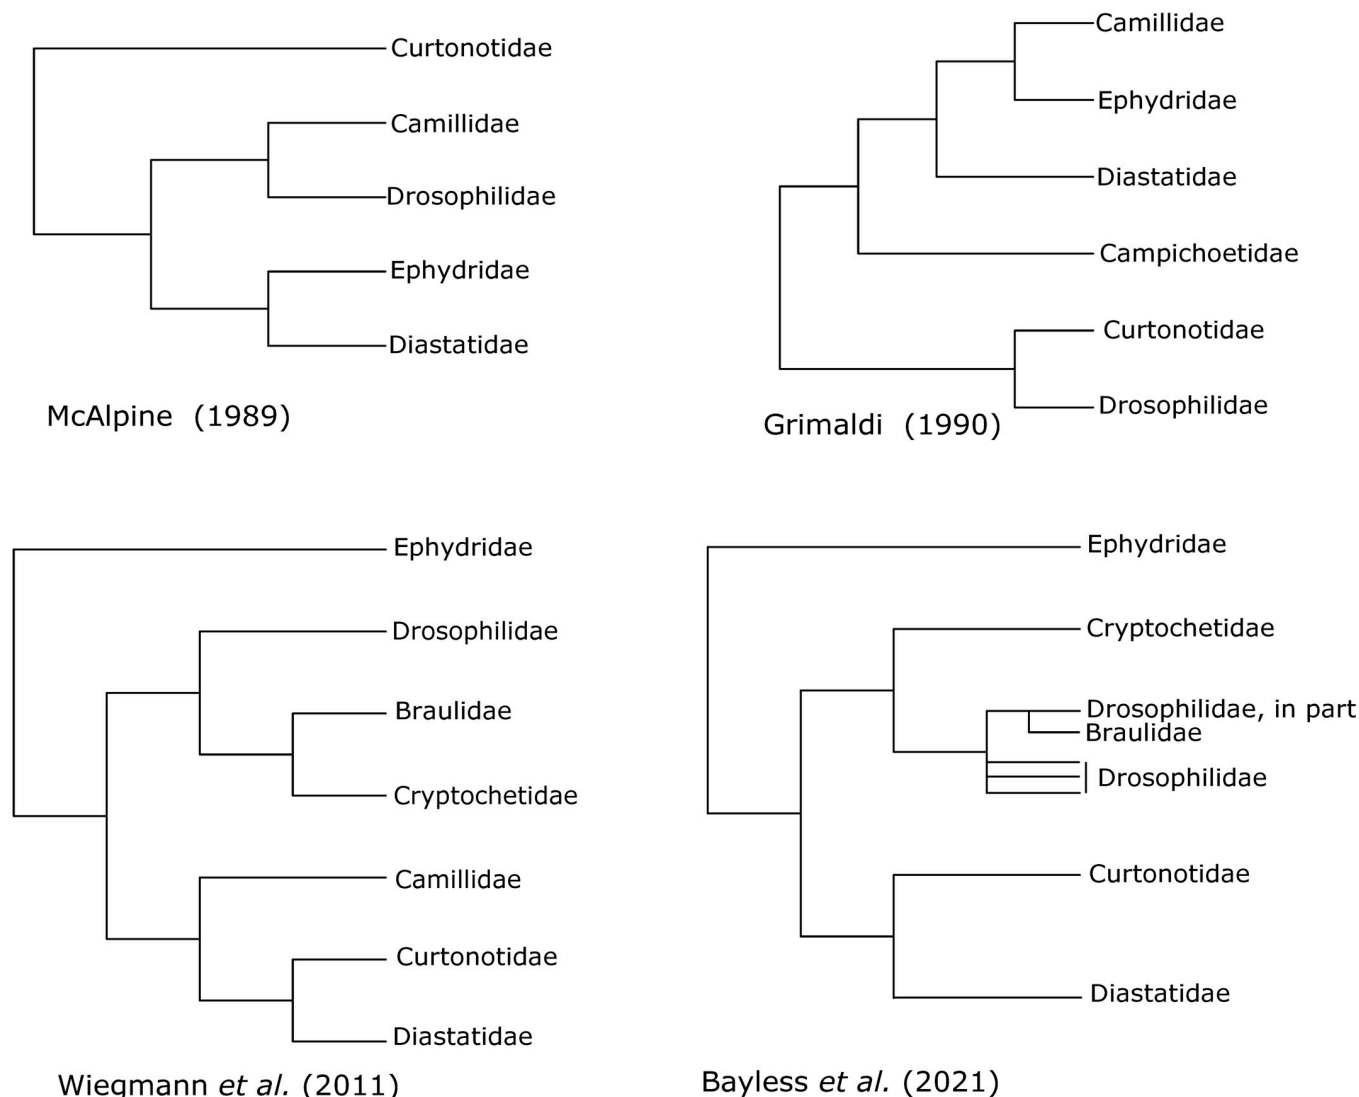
Curtonotidae
Camillidae
Drosophilidae
Ephydridae
Diastatidae

McAlpine (1989)

Camillidae
Ephydridae
Diastatidae
Campichoetidae
Curtonotidae
Drosophilidae

Grimaldi (1990)

Ephydridae
Drosophilidae
Braulidae
Cryptochetidae
Camillidae
Curtonotidae
Diastatidae

Wiegmann *et al.* (2011)

Ephydridae
Cryptochetidae
Drosophilidae, in part
Braulidae
Drosophilidae
Curtonotidae
Diastatidae

Bayless *et al.* (2021)